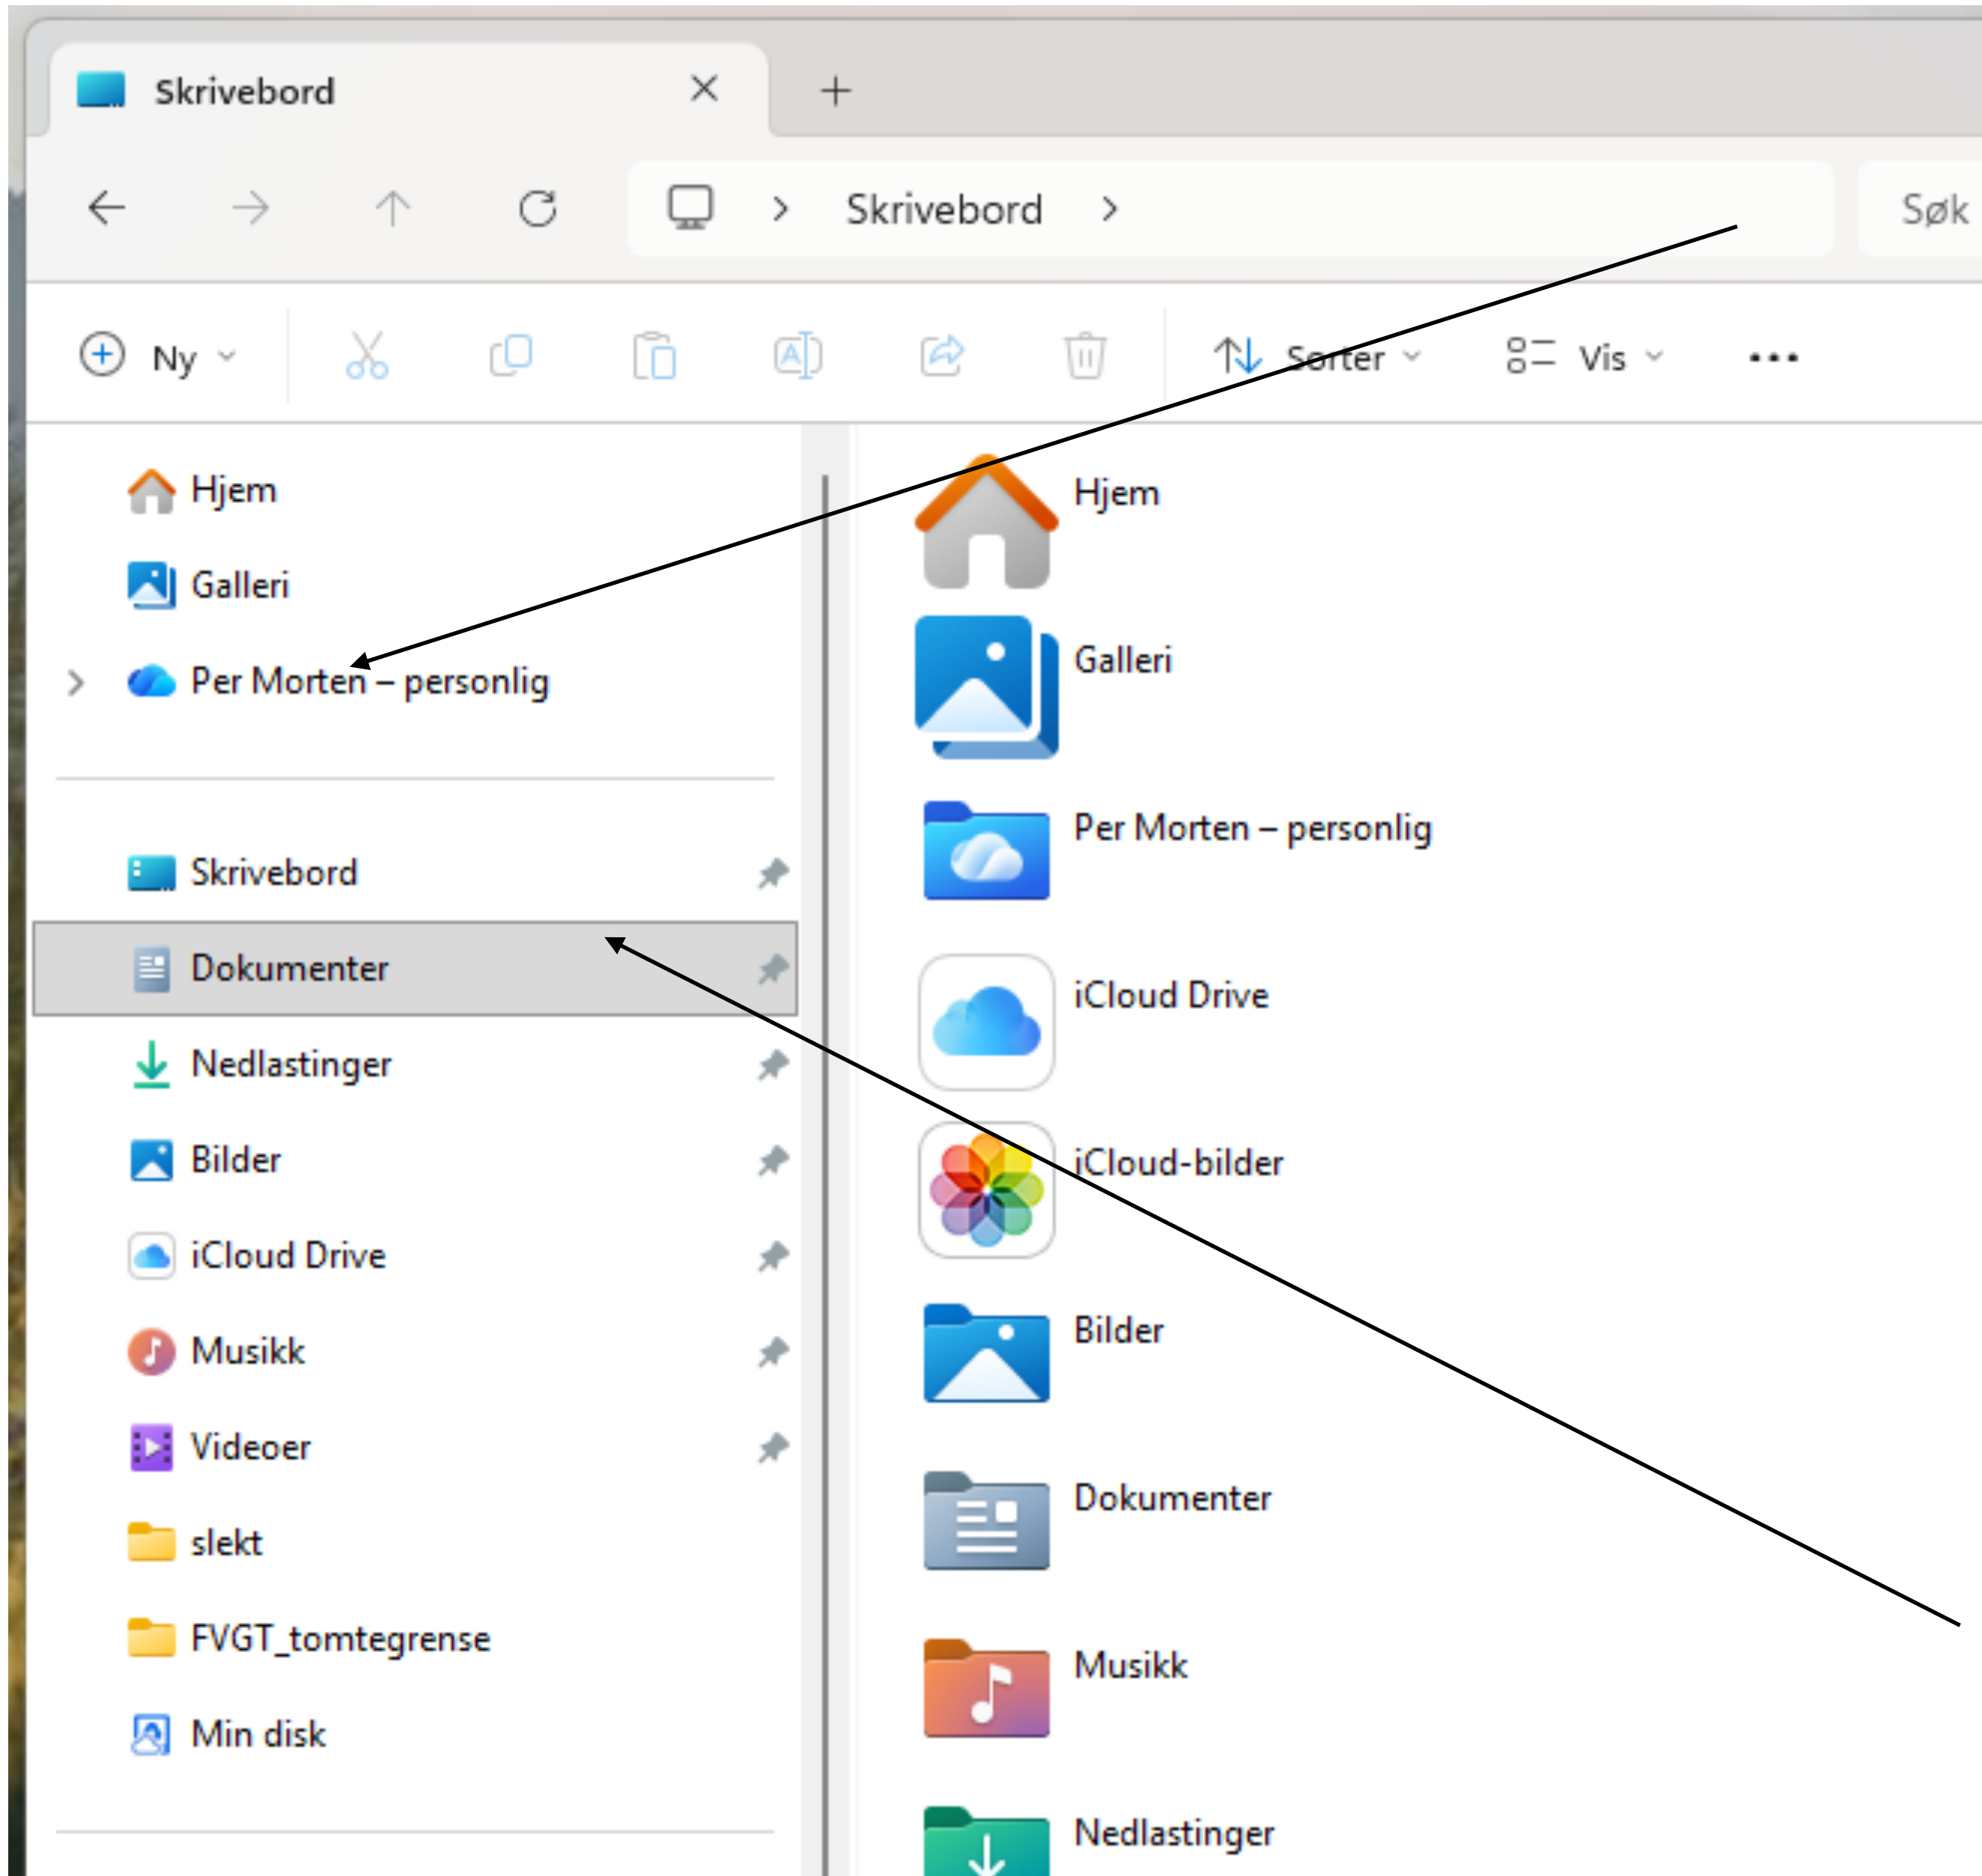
Skrivebord ×
+

Skrivebord >
Søk

Ny
Sorter
Vis
...

Hjem
Galleri
Per Morten – personlig

Skrivebord
Dokumenter
Nedlastinger
Bilder
iCloud Drive
Musikk
Videoer
slekt
FVGT_tomtegrense
Min disk

Hjem
Galleri
Per Morten – personlig
iCloud Drive
iCloud-bilder
Bilder
Dokumenter
Musikk
Nedlastinger